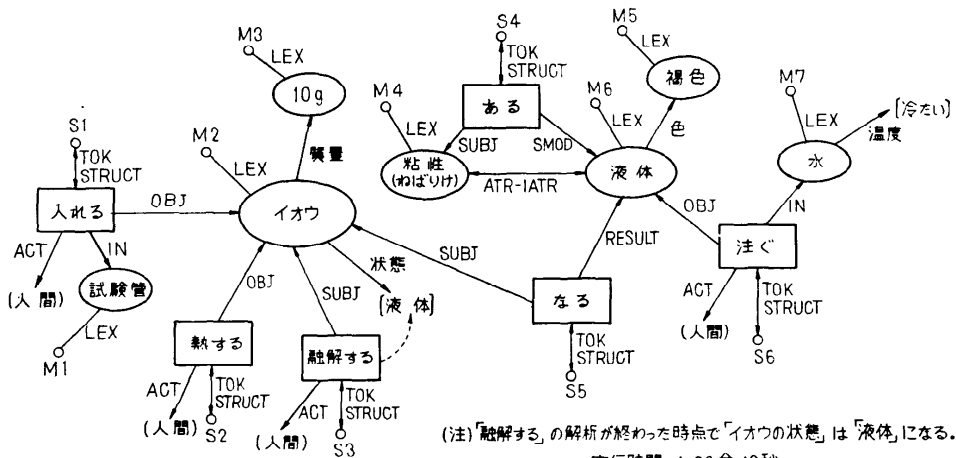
M3
LEX
10g
質量
M2
LEX
イオウ
S1
TOK
STRUCT
入れる
OBJ
ACT
IN
(人間)
試験管
LEX
M1
OBJ
熱する
ACT
TOK
STRUCT
(人間)
S2
SUBJ
融解する
ACT
TOK
STRUCT
(人間)
S3
状態
[液体]
S4
TOK
STRUCT
ある
M4
LEX
SUBJ
SMOD
粘性
(ねばりけ)
ATR-IATR
M5
LEX
褐色
M6
LEX
色
液体
SUBJ
RESULT
なる
TOK
STRUCT
S5
M7
LEX
[冷たい]
温度
水
OBJ
IN
注ぐ
ACT
TOK
STRUCT
(人間)
S6
(注)「融解する」の解析が終わった時点で「イオウの状態」は「液体」になる。
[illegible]